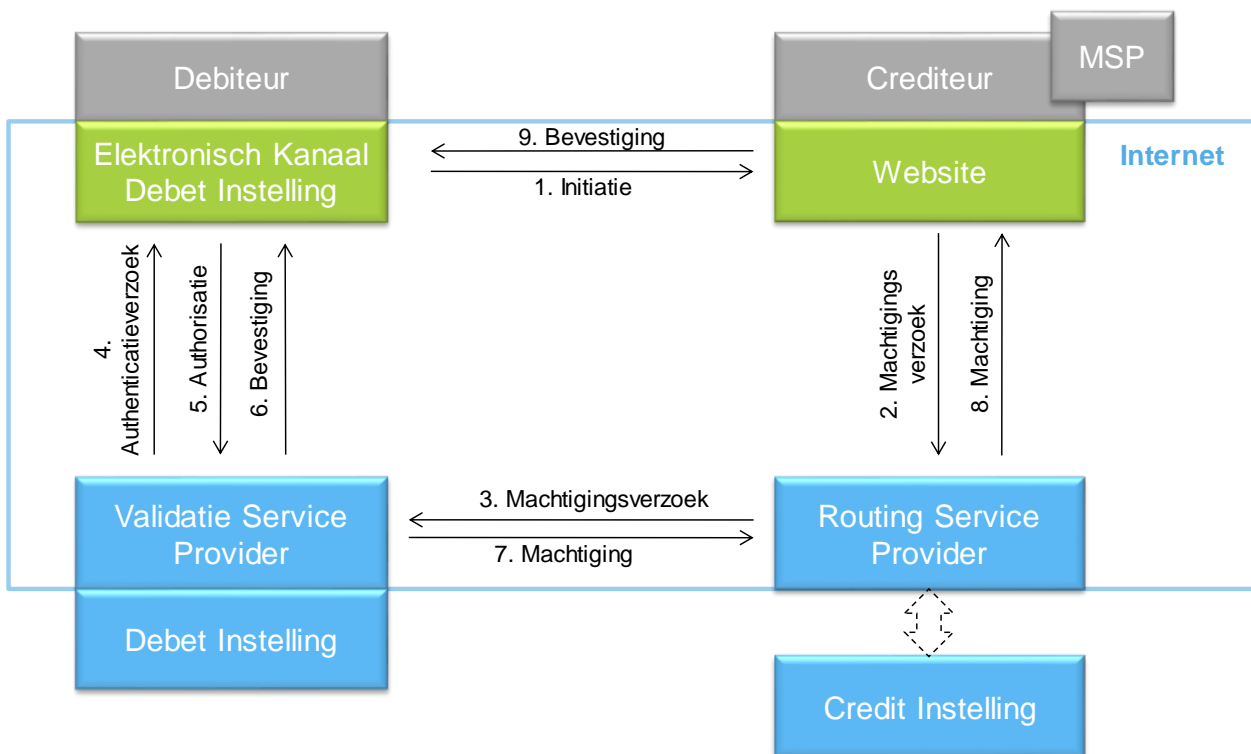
Debiteur

Crediteur

MSP

Elektronisch Kanaal Debet Instelling

9. Bevestiging

1. Initiatie

Website

Internet

4. Authenticatieverzoek

5. Authorisatie

6. Bevestiging

2. Machtigings verzoek

8. Machtiging

Validatie Service Provider

3. Machtigingsverzoek

7. Machtiging

Routing Service Provider

Debet Instelling

Credit Instelling